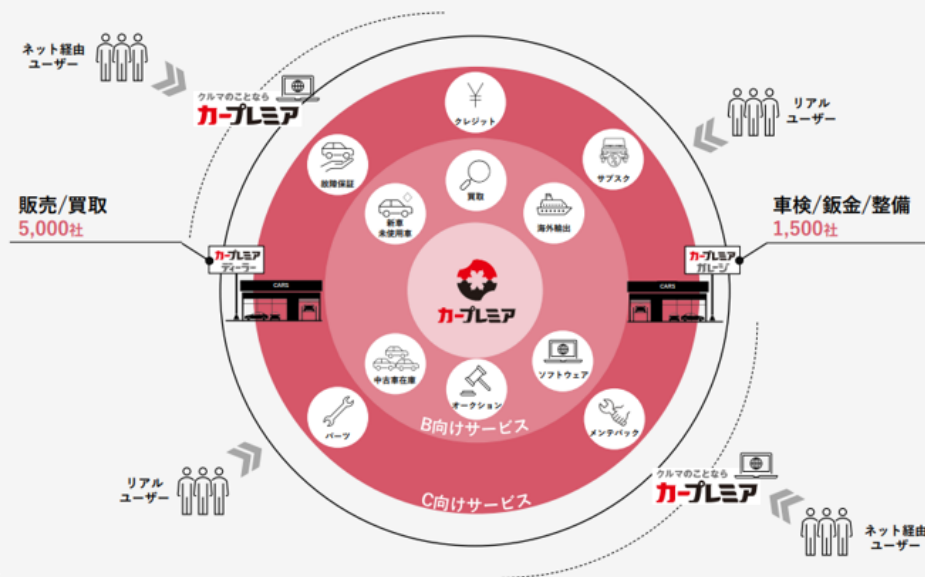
ネット経由
ユーザー

クルマのことなら
カープレミア

リアル
ユーザー

クレジット

サブスク

故障保証

買取

新車
未使用車

海外輸出

販売/買取
5,000社

車検/鈑金/整備
1,500社

カープレミア
ディーラー

カープレミア
ガレージ

CARS

CARS

カープレミア

中古車在庫

ソフトウェア

オークション

メンテパック

パーツ

B向けサービス

C向けサービス

リアル
ユーザー

クルマのことなら
カープレミア

ネット経由
ユーザー